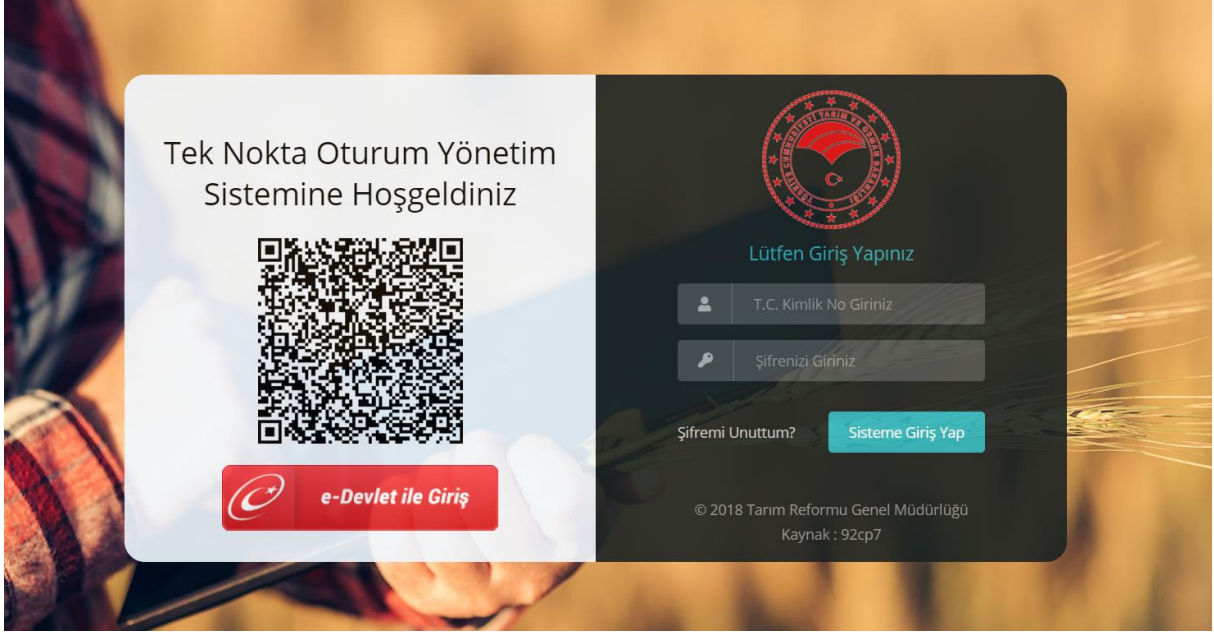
Tek Nokta Oturum Yönetim Sistemine Hoşgeldiniz

e-Devlet ile Giriş

T.C. CUMHURİYETİ TARIM VE ORMAN BAKANLIĞI

Lütfen Giriş Yapınız

T.C. Kimlik No Giriniz

Şifrenizi Giriniz

Şifremi Unuttum?

Sisteme Giriş Yap

© 2018 Tarım Reformu Genel Müdürlüğü
Kaynak : 92cp7